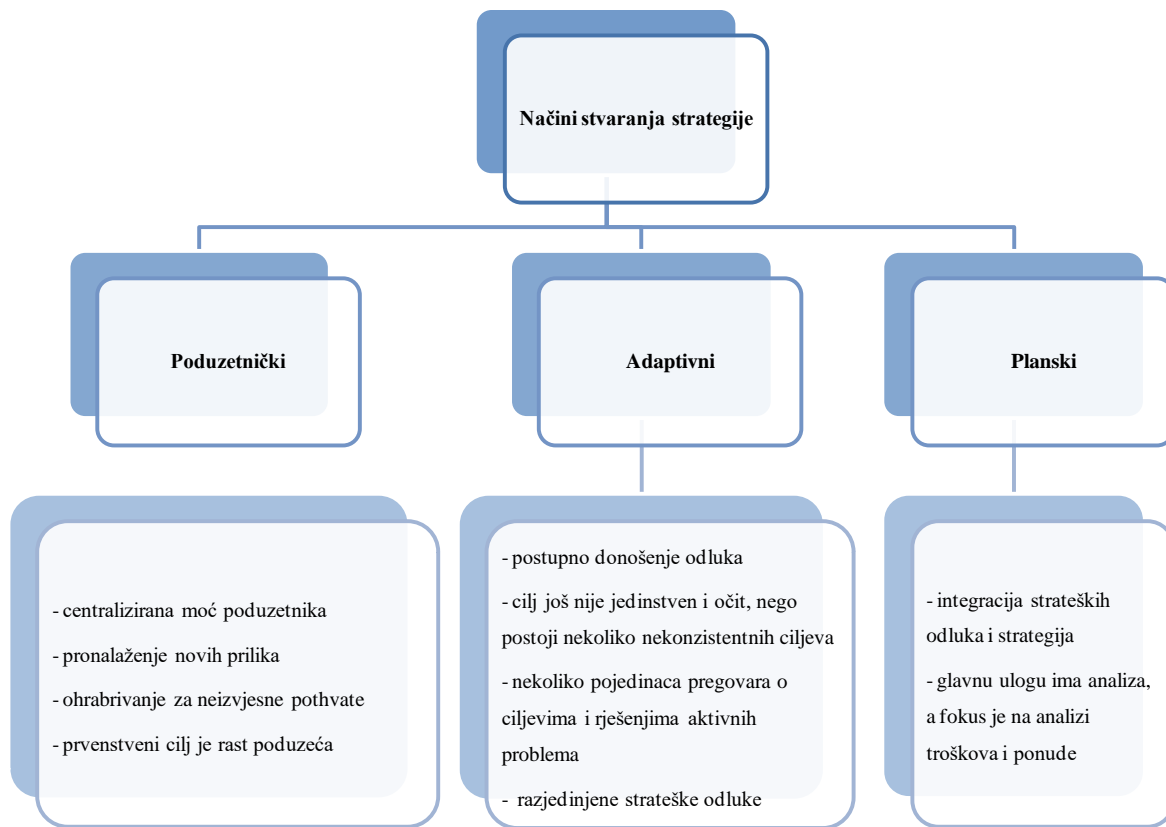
Načini stvaranja strategije

Poduzetnički

Adaptivni

Planski

- centralizirana moć poduzetnika
- pronalaženje novih prilika
- ohrabrivanje za neizvjesne pothvate
- prvenstveni cilj je rast poduzeća

- postupno donošenje odluka
- cilj još nije jedinstven i očit, nego postoji nekoliko nekonzistentnih ciljeva
- nekoliko pojedinaca pregovara o ciljevima i rješenjima aktivnih problema
- razjedinjene strateške odluke

- integracija strateških odluka i strategija
- glavnu ulogu ima analiza, a fokus je na analizi troškova i ponude